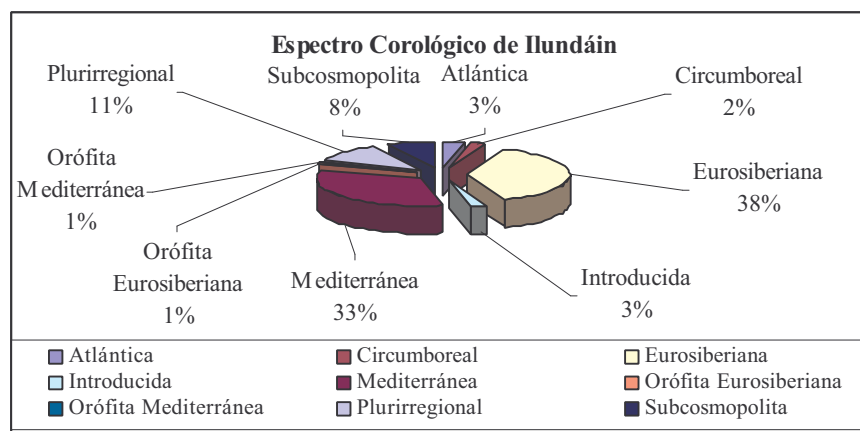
Espectro Corológico de Ilundáin

Plurirregional 11%

Subcosmopolita 8%

Atlántica 3%

Circumboreal 2%

Orófita M editerránea 1%

Eurosiberiana 38%

Orófita Eurosiberiana 1%

M editerránea 33%

Introducida 3%

| Atlántica | Circumboreal | Eurosiberiana |
|---|---|---|
| Introducida | Mediterránea | Orófita Eurosiberiana |
| Orófita Mediterránea | Plurirregional | Subcosmopolita |